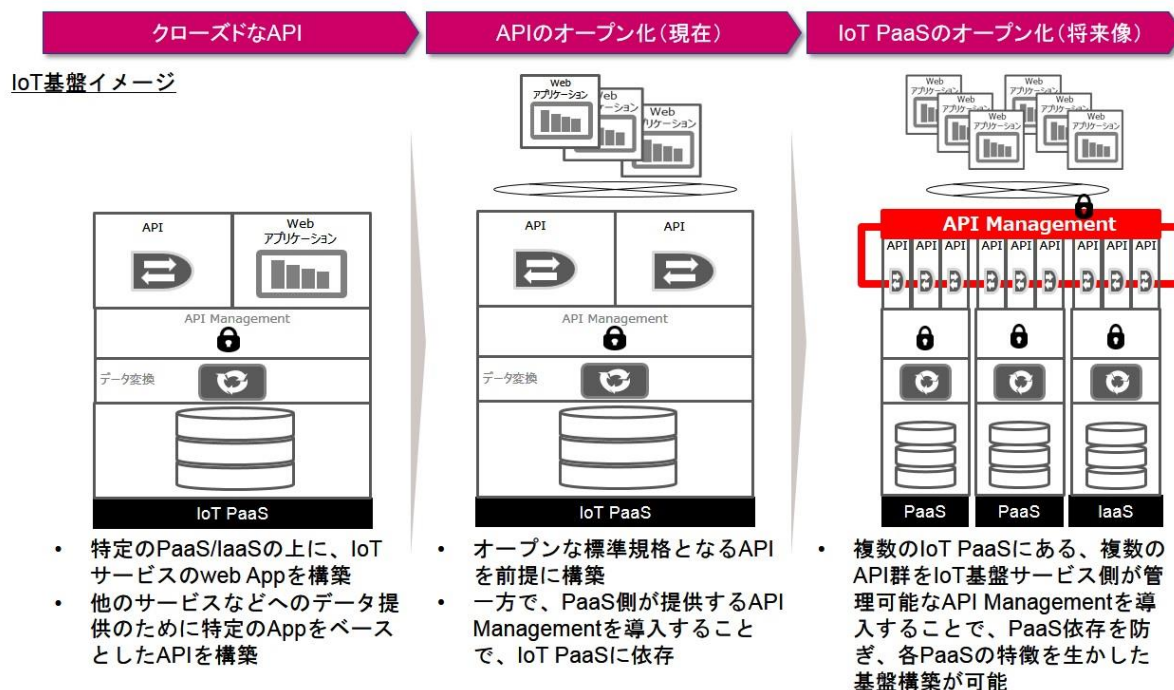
クローズドなAPI

APIのオープン化（現在）

IoT PaaSのオープン化（将来像）

IoT基盤イメージ

API

Web アプリケーション

API Management

データ変換

IoT PaaS

Web アプリケーション

Web アプリケーション

Web アプリケーション

API

API

API Management

データ変換

IoT PaaS

Web アプリケーション

Web アプリケーション

Web アプリケーション

Web アプリケーション

Web アプリケーション

Web アプリケーション

Web アプリケーション

API Management

API API API API API API API API API

PaaS

PaaS

IaaS

• 特定のPaaS/IaaSの上に、IoTサービスのweb Appを構築
• 他のサービスなどへのデータ提供のために特定のAppをベースとしたAPIを構築

• オープンな標準規格となるAPIを前提に構築
• 一方で、PaaS側が提供するAPI Managementを導入することで、IoT PaaSに依存

• 複数のIoT PaaSにある、複数のAPI群をIoT基盤サービス側が管理可能なAPI Managementを導入することで、PaaS依存を防ぎ、各PaaSの特徴を生かした基盤構築が可能